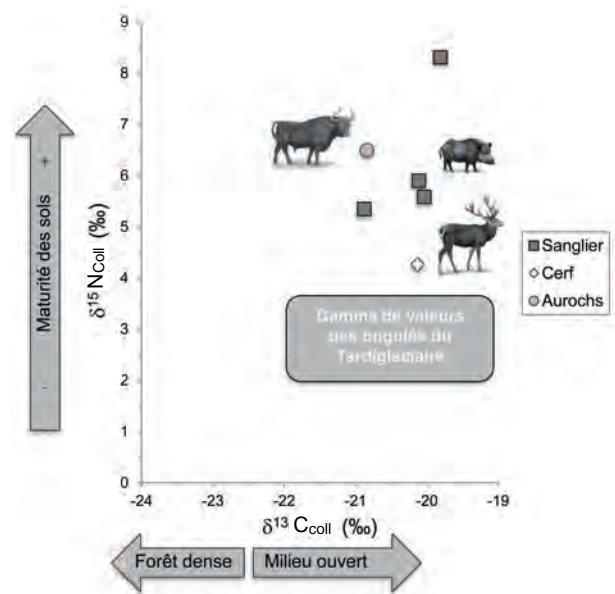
Maturité des sols

+

-

$\delta^{15}N_{coll}$ (‰)

9
8
7
6
5
4
3
2
1
0

Gamme de valeurs des ongulés du Tardiglaciaire

Sanglier
Cerf
Aurochs

-24 -23 -22 -21 -20 -19

$\delta^{13}C_{coll}$ (‰)

Forêt dense

Milieu ouvert